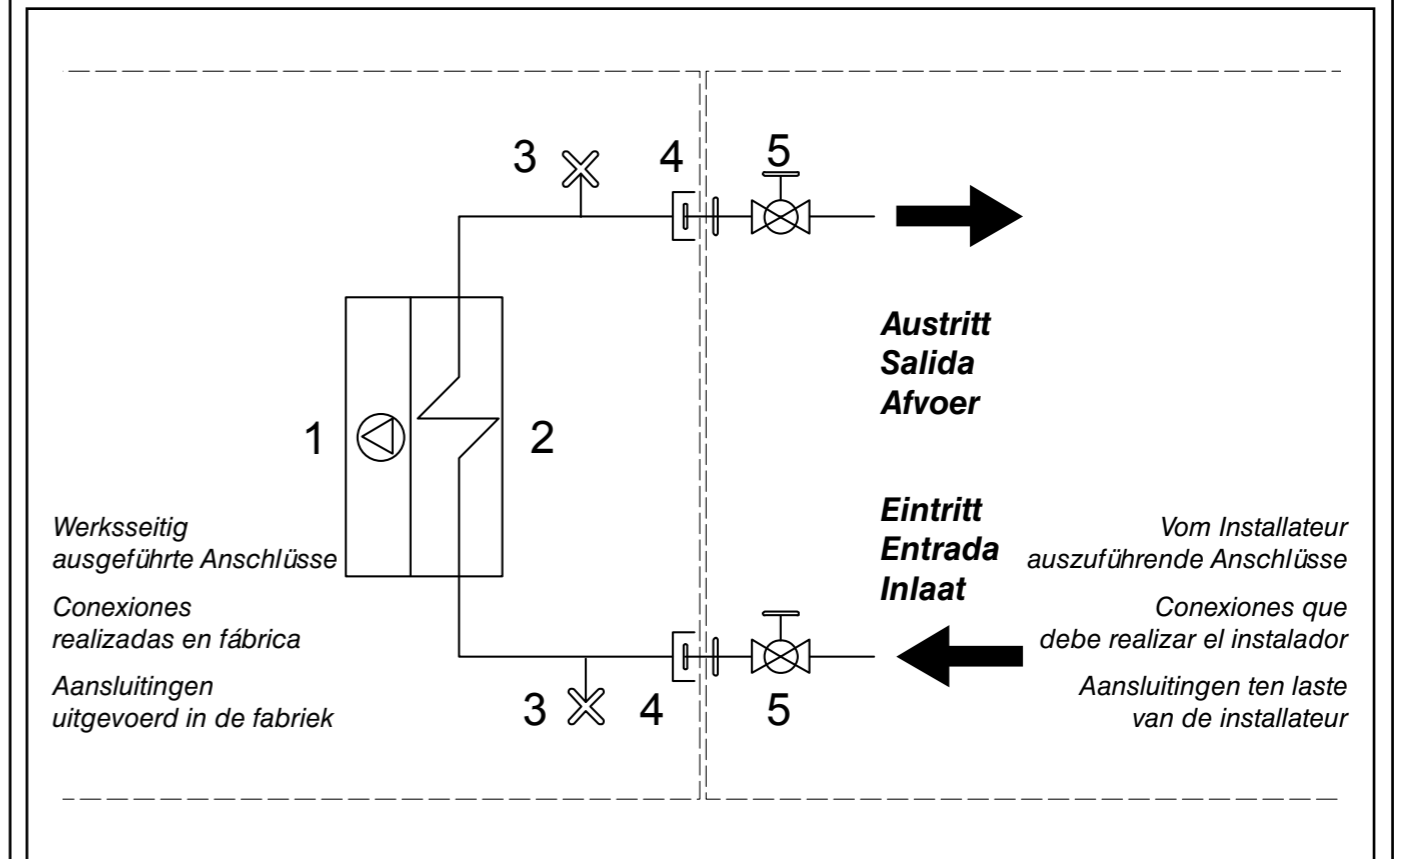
3

4

5

Austritt
Salida
Afvoer

1

2

Werksseitig ausgeführte Anschlüsse

Conexiones realizadas en fábrica

Aansluitingen uitgevoerd in de fabriek

Eintritt
Entrada
Inlaat

Vom Installateur auszuführende Anschlüsse

Conexiones que debe realizar el instalador

Aansluitingen ten laste van de installateur

3

4

5